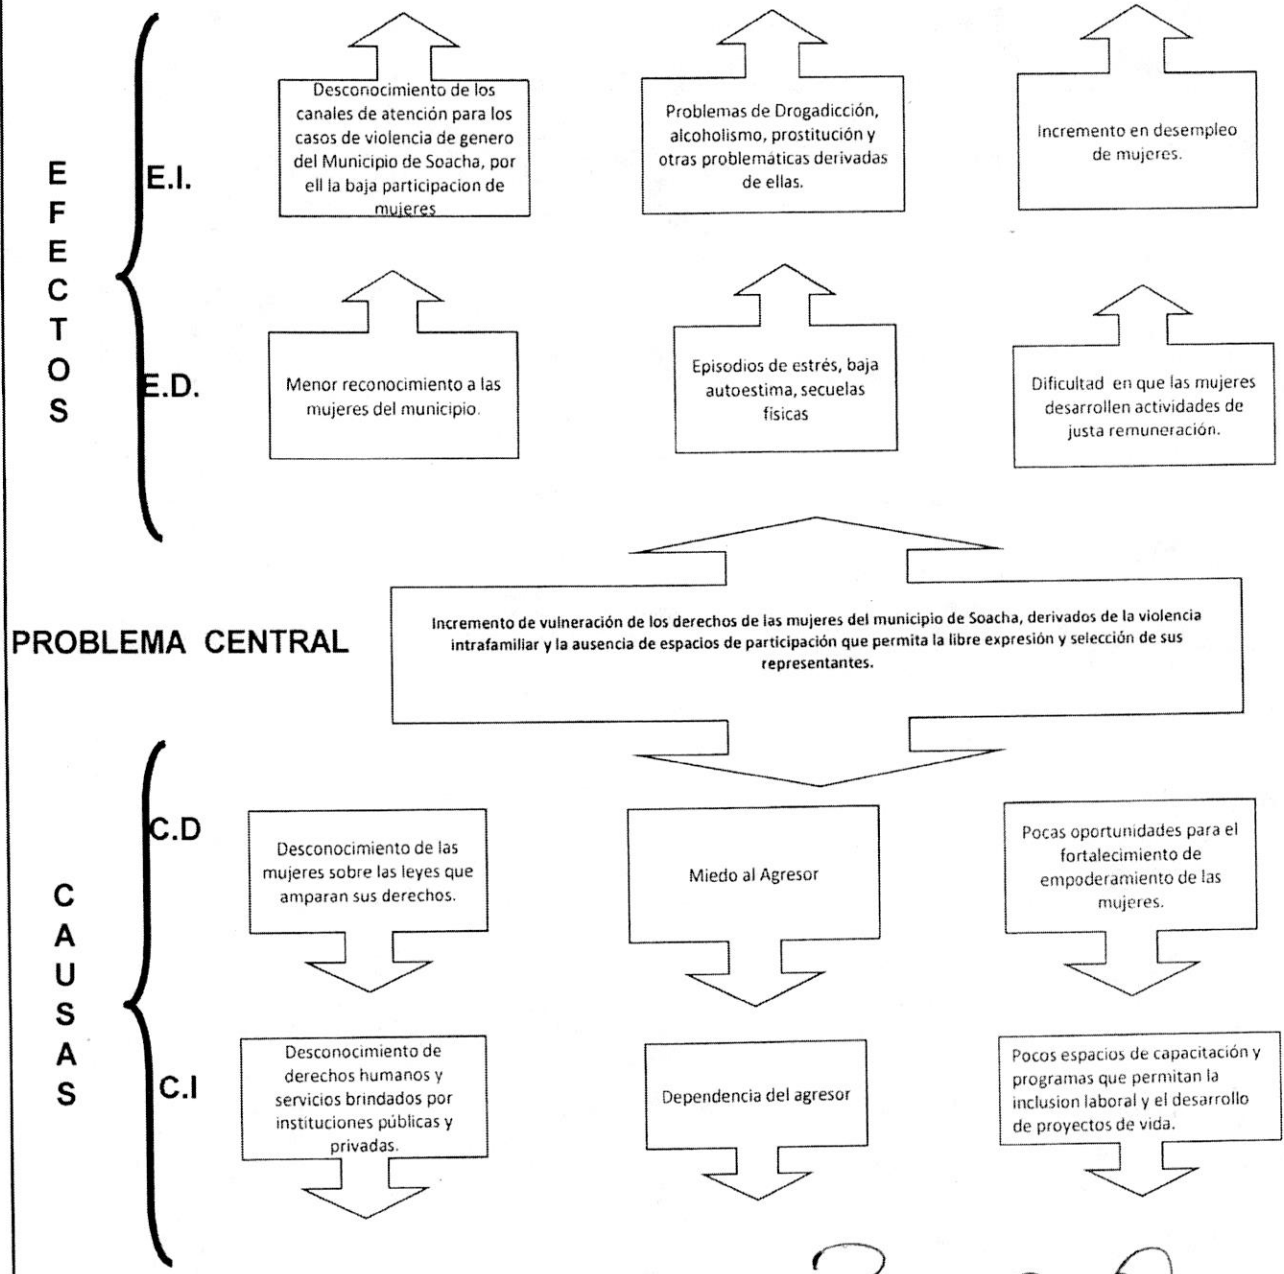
EFECTOS

E.I.

Desconocimiento de los canales de atención para los casos de violencia de genero del Municipio de Soacha, por ell la baja participacion de mujeres

Problemas de Drogadicción, alcoholismo, prostitución y otras problemáticas derivadas de ellas.

Incremento en desempleo de mujeres.

E.D.

Menor reconocimiento a las mujeres del municipio.

Episodios de estrés, baja autoestima, secuelas fisicas

Dificultad en que las mujeres desarrollen actividades de justa remuneración.

PROBLEMA CENTRAL

Incremento de vulneración de los derechos de las mujeres del municipio de Soacha, derivados de la violencia intrafamiliar y la ausencia de espacios de participación que permita la libre expresión y selección de sus representantes.

CAUSAS

C.D

Desconocimiento de las mujeres sobre las leyes que amparan sus derechos.

Miedo al Agresor

Pocas oportunidades para el fortalecimiento de empoderamiento de las mujeres.

C.I

Desconocimiento de derechos humanos y servicios brindados por instituciones públicas y privadas.

Dependencia del agresor

Pocos espacios de capacitación y programas que permitan la inclusion laboral y el desarrollo de proyectos de vida.